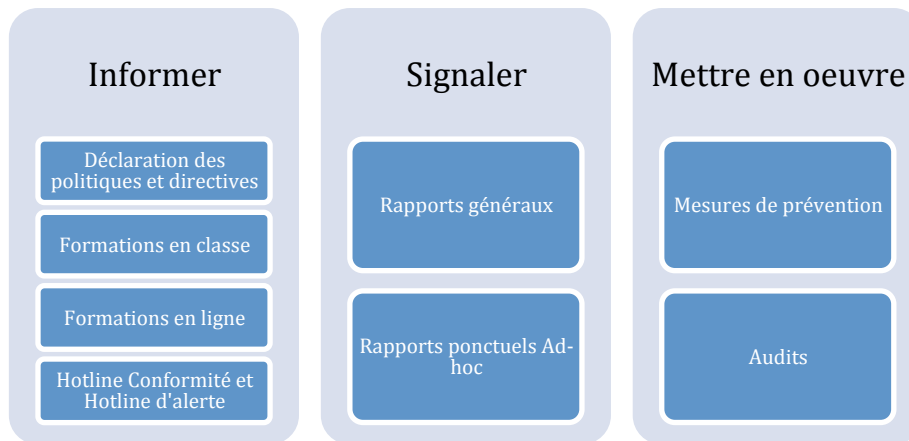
Informer

Déclaration des politiques et directives

Formations en classe

Formations en ligne

Hotline Conformité et Hotline d'alerte

Signaler

Rapports généraux

Rapports ponctuels Ad-hoc

Mettre en oeuvre

Mesures de prévention

Audits